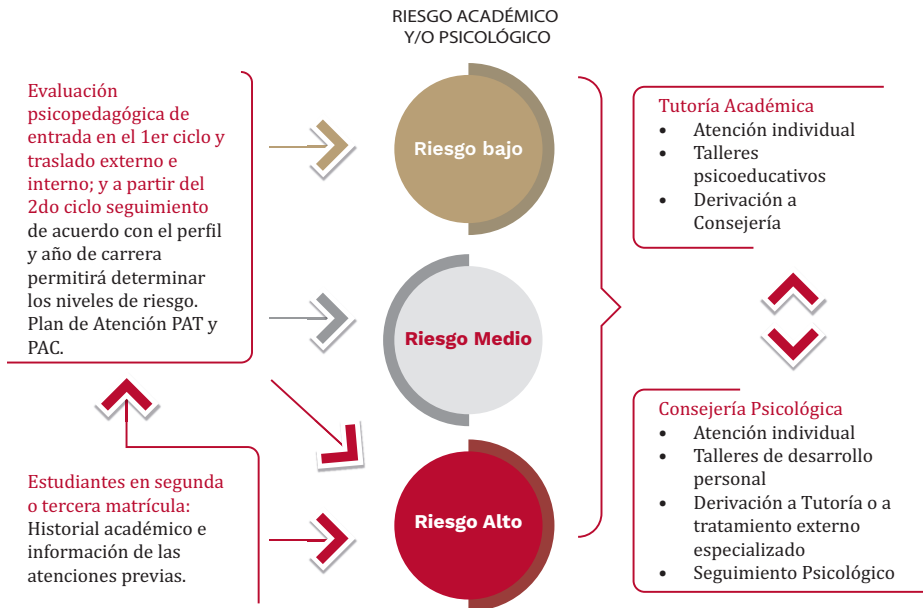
RIESGO ACADÉMICO Y/O PSICOLÓGICO

Evaluación psicopedagógica de entrada en el 1er ciclo y traslado externo e interno; y a partir del 2do ciclo seguimiento de acuerdo con el perfil y año de carrera permitirá determinar los niveles de riesgo. Plan de Atención PAT y PAC.

Riesgo bajo

Riesgo Medio

Riesgo Alto

Estudiantes en segunda o tercera matrícula: Historial académico e información de las atenciones previas.

Tutoría Académica
- Atención individual
- Talleres psicoeducativos
- Derivación a Consejería

Consejería Psicológica
- Atención individual
- Talleres de desarrollo personal
- Derivación a Tutoría o a tratamiento externo especializado
- Seguimiento Psicológico